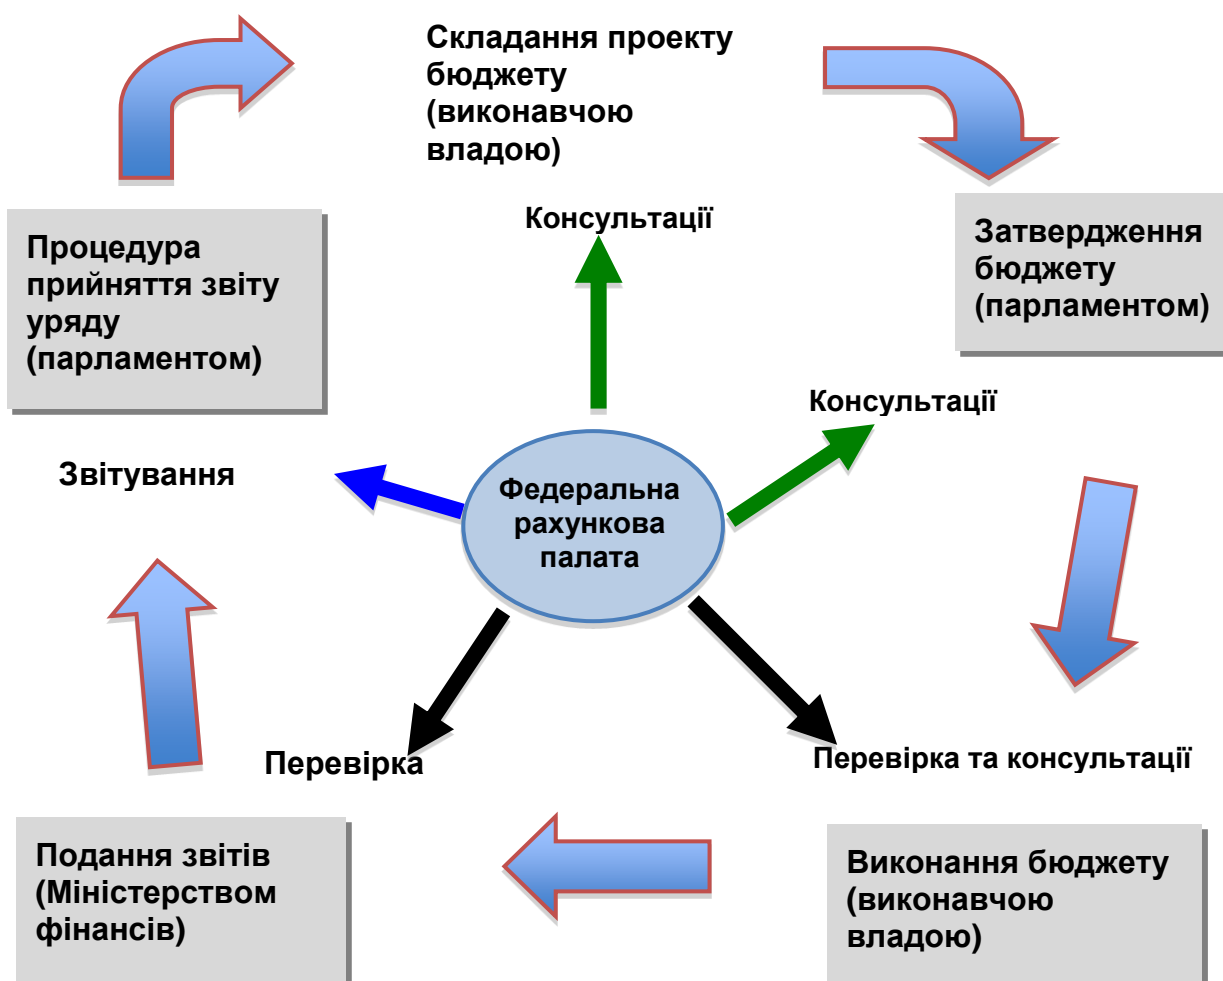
Складання проекту бюджету (виконавчою владою)

Затвердження бюджету (парламентом)

Процедура прийняття звіту уряду (парламентом)

Консультації

Консультації

Звітування

Федеральна рахункова палата

Перевірка

Перевірка та консультації

Подання звітів (Міністерством фінансів)

Виконання бюджету (виконавчою владою)